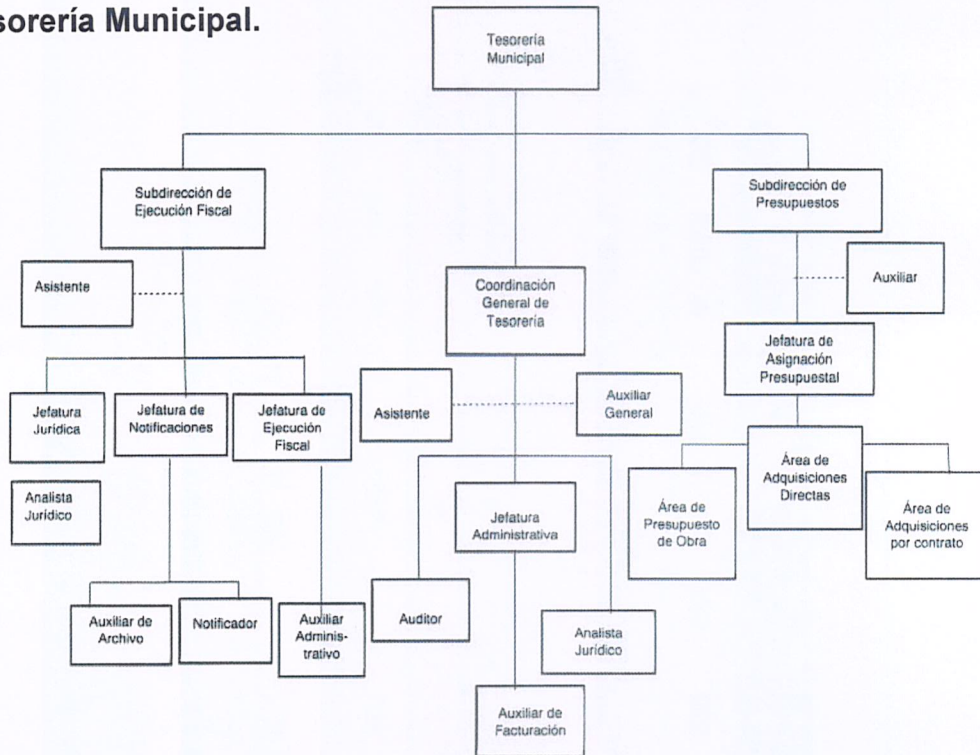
sorería Municipal.

Tesorería Municipal

Subdirección de Ejecución Fiscal

Asistente

Jefatura Jurídica

Analista Jurídico

Jefatura de Notificaciones

Jefatura de Ejecución Fiscal

Auxiliar de Archivo

Notificador

Auxiliar Administrativo

Coordinación General de Tesorería

Asistente

Auxiliar General

Jefatura Administrativa

Auditor

Analista Jurídico

Auxiliar de Facturación

Subdirección de Presupuestos

Auxiliar

Jefatura de Asignación Presupuestal

Área de Presupuesto de Obra

Área de Adquisiciones Directas

Área de Adquisiciones por contrato